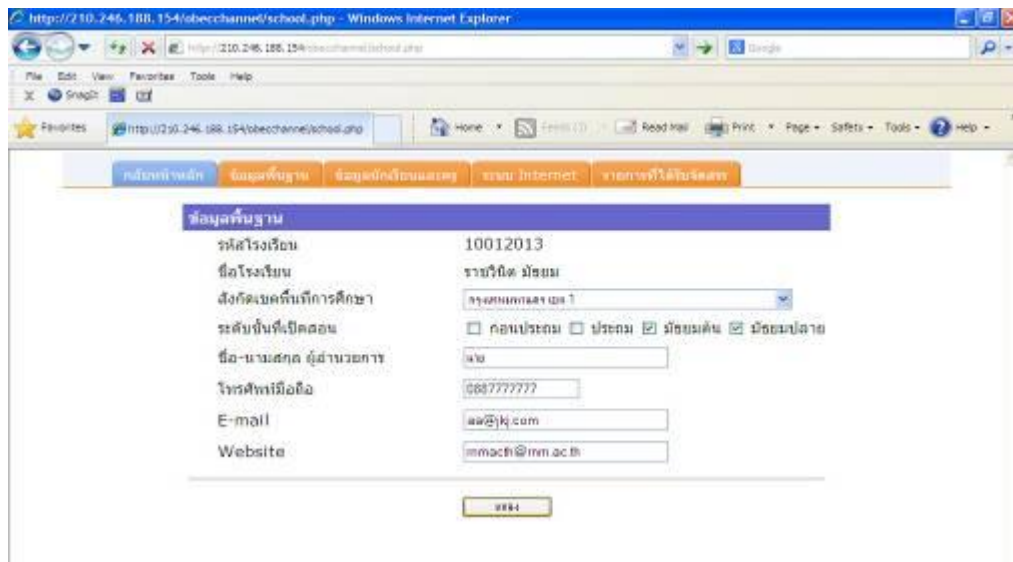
http://210.246.188.154/obecchannel/school.php - Windows Internet Explorer

http://210.246.188.154/obecchannel/school.php

Google

File Edit View Favorites Tools Help

Snagit

Favorites http://210.246.188.154/obecchannel/school.php

Home Feeds (J) Read Mail Print Page Safety Tools Help

หน้าหลัก ข้อมูลพื้นฐาน ข้อมูลนักเรียนและครู ระบบ Internet รายการที่ได้รับจัดสรร

ข้อมูลพื้นฐาน

รหัสโรงเรียน 10012013

ชื่อโรงเรียน ราชวินิต มัธยม

สังกัดเขตพื้นที่การศึกษา กรุงเทพมหานคร เขต 1

ระดับชั้นที่เปิดสอน ☐ ก่อนประถม ☐ ประถม ☑ มัธยมต้น ☑ มัธยมปลาย

ชื่อ-นามสกุล ผู้อำนวยการ นาย

โทรศัพท์มือถือ 0887777777

E-mail aa@jkj.com

Website mmacth@mm.ac.th

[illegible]